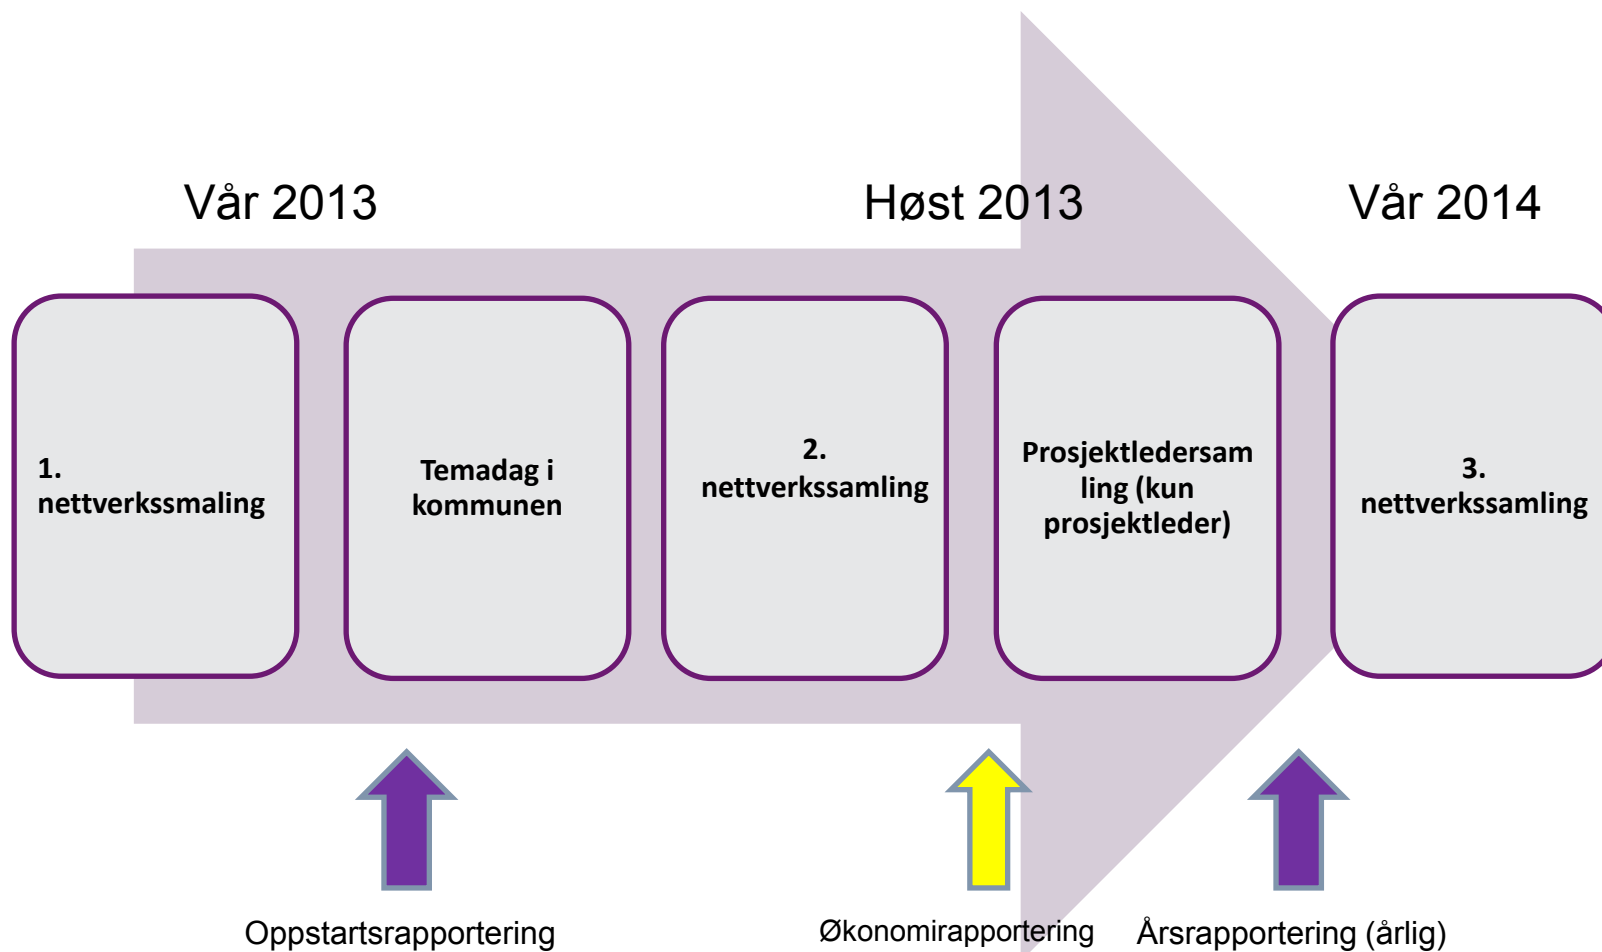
Vår 2013

Høst 2013

Vår 2014

1. nettverkssmaling

Temadag i kommunen

2. nettverkssamling

Prosjektledersamling (kun prosjektleder)

3. nettverkssamling

Oppstartsrapportering

Økonomirapportering

Årsrapportering (årlig)